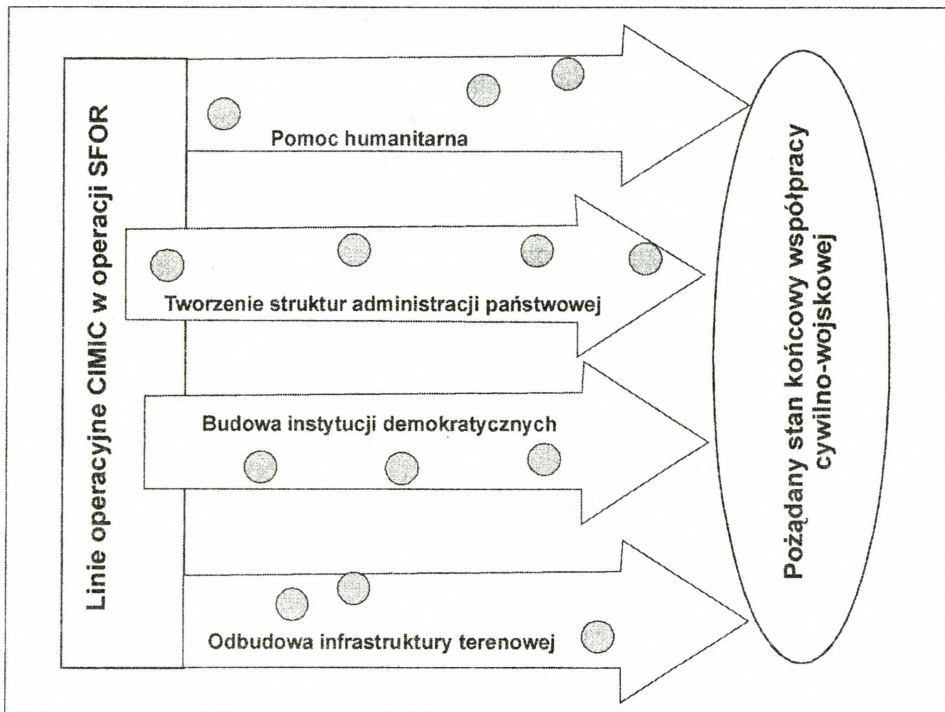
Linie operacyjne CIMIC w operacji SFOR

Pomoc humanitarna

Tworzenie struktur administracji państwowej

Budowa instytucji demokratycznych

Odbudowa infrastruktury terenowej

Pożądany stan końcowy współpracy cywilno-wojskowej